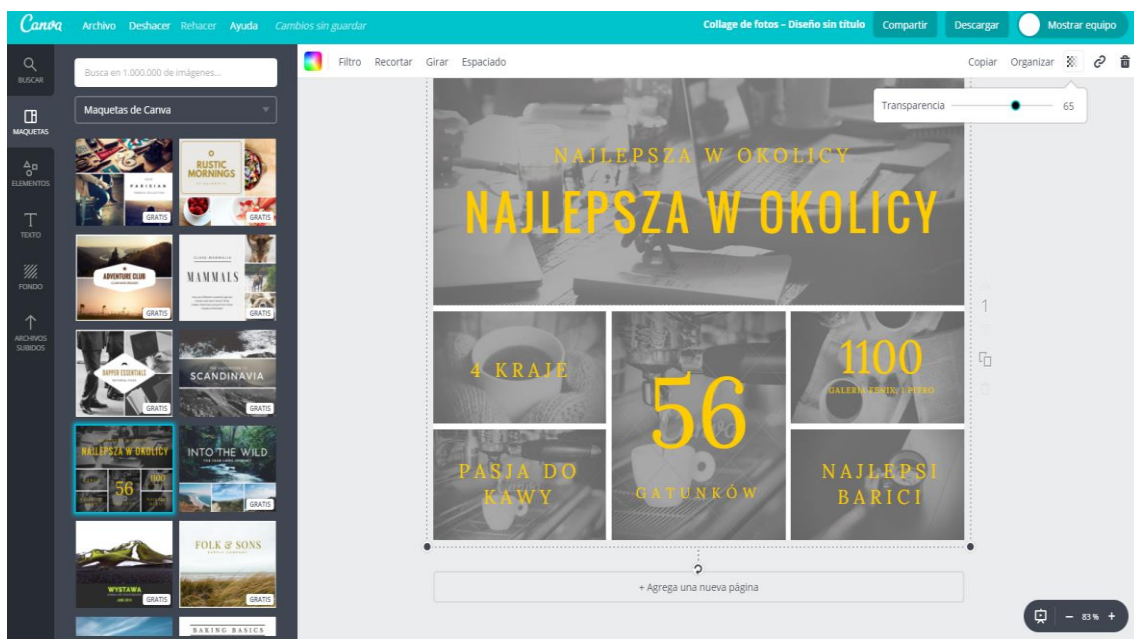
Canva Archivo Deshacer Rehacer Ayuda Cambios sin guardar

Collage de fotos – Diseño sin título Compartir Descargar Mostrar equipo

BUSCAR
MAQUETAS
ELEMENTOS
TEXTO
FONDO
ARCHIVOS SUBIDOS

Busca en 1.000.000 de imágenes...

Maquetas de Canva

PARISIAN GRATIS
RUSTIC MORNINGS GRATIS
ADVENTURE CLUB GRATIS
MAMMALS GRATIS
DAPPER ESSENTIALS GRATIS
SCANDINAVIA GRATIS
NAJLEPSZA W OKOLICY 56 1100
INTO THE WILD GRATIS
WYSTAWA GRATIS
FOLK & SONS GRATIS
BAKING BASICS

Filtro Recortar Girar Espaciado

Copiar Organizar

Transparencia 65

NAJLEPSZA W OKOLICY
NAJLEPSZA W OKOLICY

4 KRAJE

56
GATUNKÓW

1100
GALERIA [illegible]

PASJA DO KAWY

NAJLEPSI BARICI

1

+ Agrega una nueva página

– 83 % +